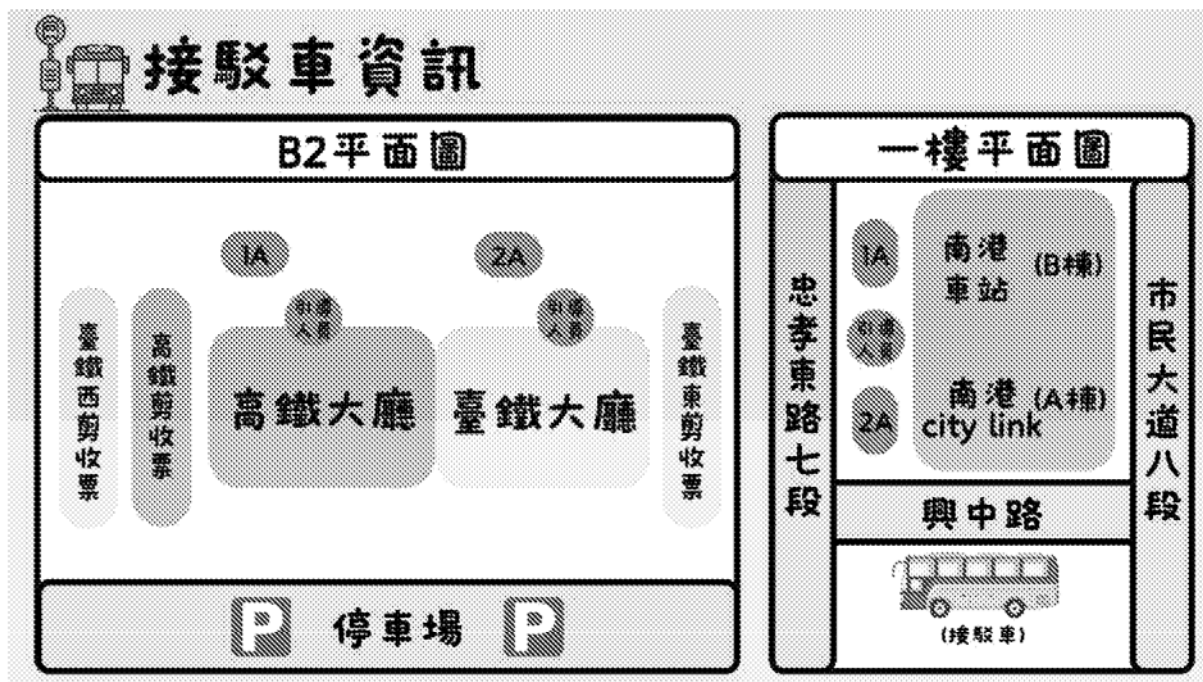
接駁車資訊

B2平面圖

1A

2A

臺鐵西剪收票

高鐵剪收票

引導人員

高鐵大廳

引導人員

臺鐵大廳

臺鐵東剪收票

P 停車場 P

一樓平面圖

忠孝東路七段

1A

引導人員

2A

南港車站 (B棟)

南港 (A棟) city link

市民大道八段

興中路

(接駁車)